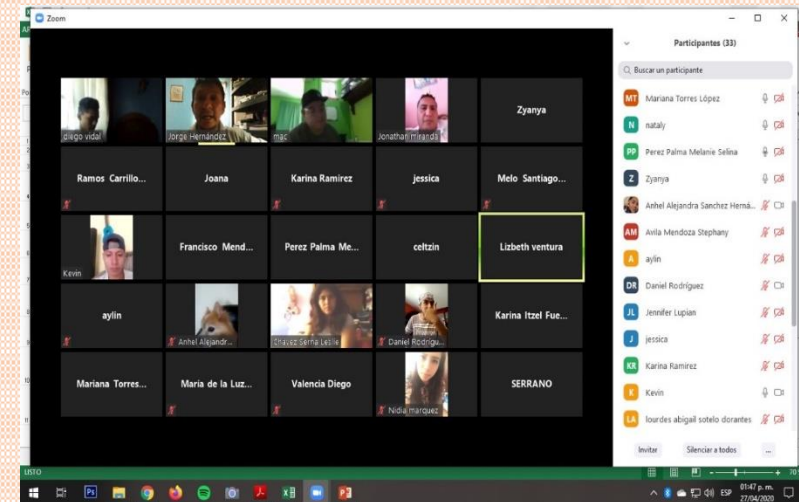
Zoom

diego vidal
Jorge Hernández
mac
Jonathan miranda
Zyanya
Ramos Carrillo...
Joana
Karina Ramirez
jessica
Melo Santiago...
Kevin
Francisco Mend...
Perez Palma Me...
celtzin
Lizbeth ventura
aylin
Anhel Alejandr...
Chavez Serna Leslie
Daniel Rodrigu...
Karina Itzel Fue...
Mariana Torres...
Maria de la Luz...
Valencia Diego
Nidia marquez
SERRANO

Participantes (33)
Buscar un participante
MT Mariana Torres López
N nataly
PP Perez Palma Melanie Selina
Z Zyanya
Anhel Alejandra Sanchez Herná...
AM Avila Mendoza Stephany
A aylin
DR Daniel Rodríguez
JL Jennifer Lupian
J jessica
KR Karina Ramirez
K Kevin
LA lourdes abigail sotelo dorantes
Invitar
Silenciar a todos
...

LISTO
ESP
01:47 p. m.
27/04/2020